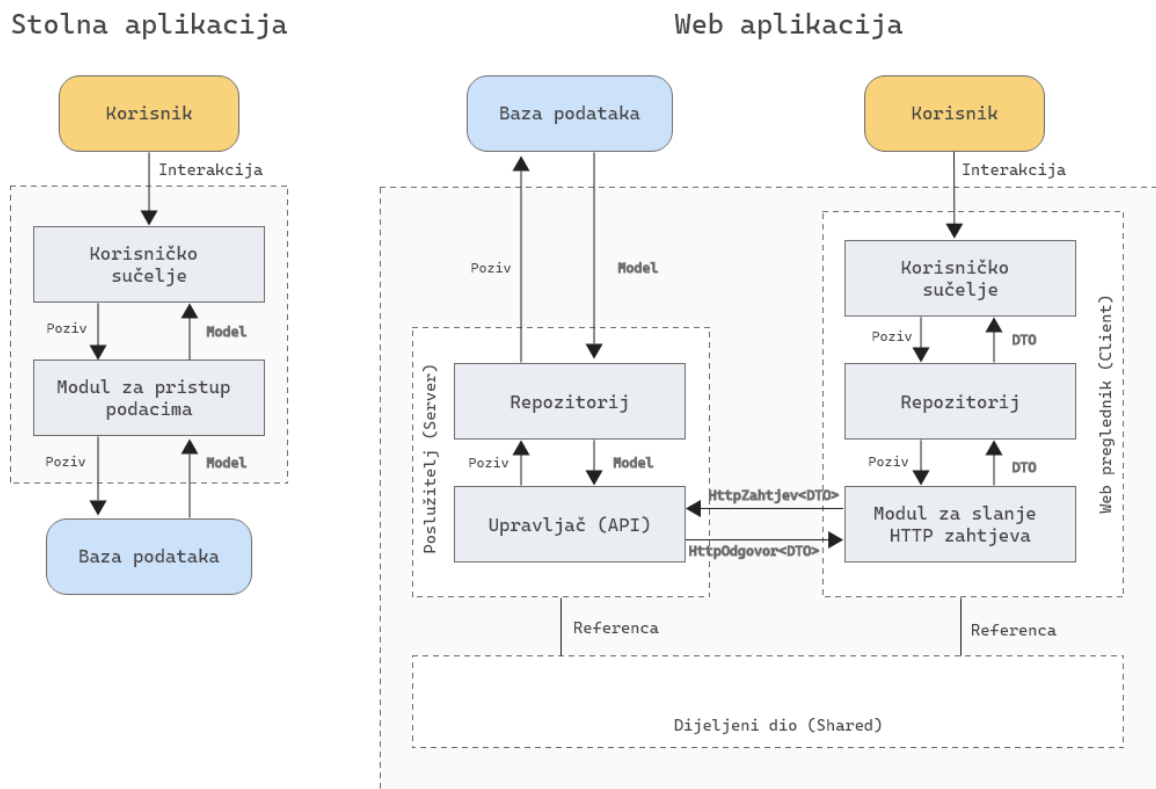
Stolna aplikacija

Korisnik

Interakcija

Korisničko sučelje

Poziv

Model

Modul za pristup podacima

Poziv

Model

Baza podataka

Web aplikacija

Baza podataka

Poziv

Model

Korisnik

Interakcija

Poslužitelj (Server)

Repozitorij

Poziv

Model

Upravljač (API)

HttpZahtjev<DTO>

HttpOdgovor<DTO>

Web preglednik (Client)

Korisničko sučelje

Poziv

DTO

Repozitorij

Poziv

DTO

Modul za slanje HTTP zahtjeva

Referenca

Referenca

Dijeljeni dio (Shared)